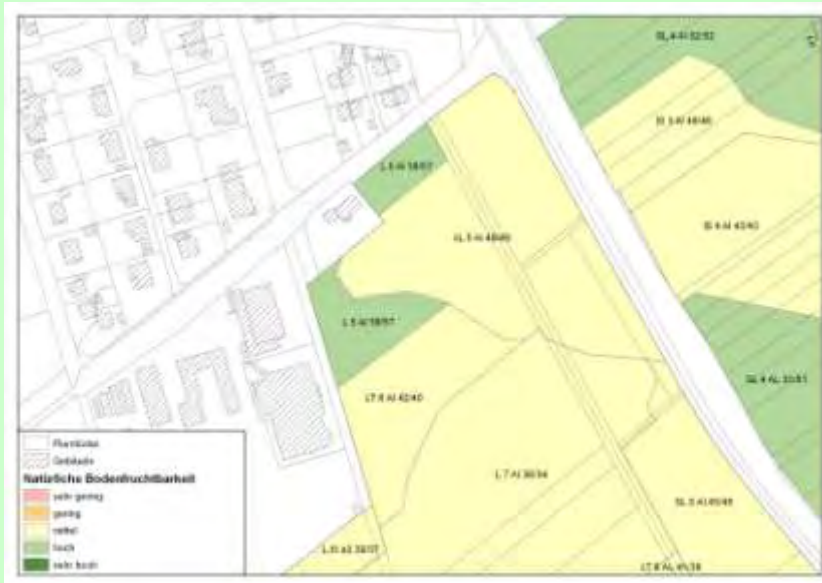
SL 4 Al 52/52

Sl 3 Al 48/46

L 6 Al 58/57

sL 5 Al 48/46

Sl 4 Al 42/40

L 5 Al 58/57

SL 4 AL 33/51

LT 6 Al 42/40

L 7 Al 36/34

SL 5 Al 45/48

L III a3 38/37

LT 6 AL 45/38

Flurstücke
Gebäude
Natürliche Bodenfruchtbarkeit
sehr gering
gering
mittel
hoch
sehr hoch